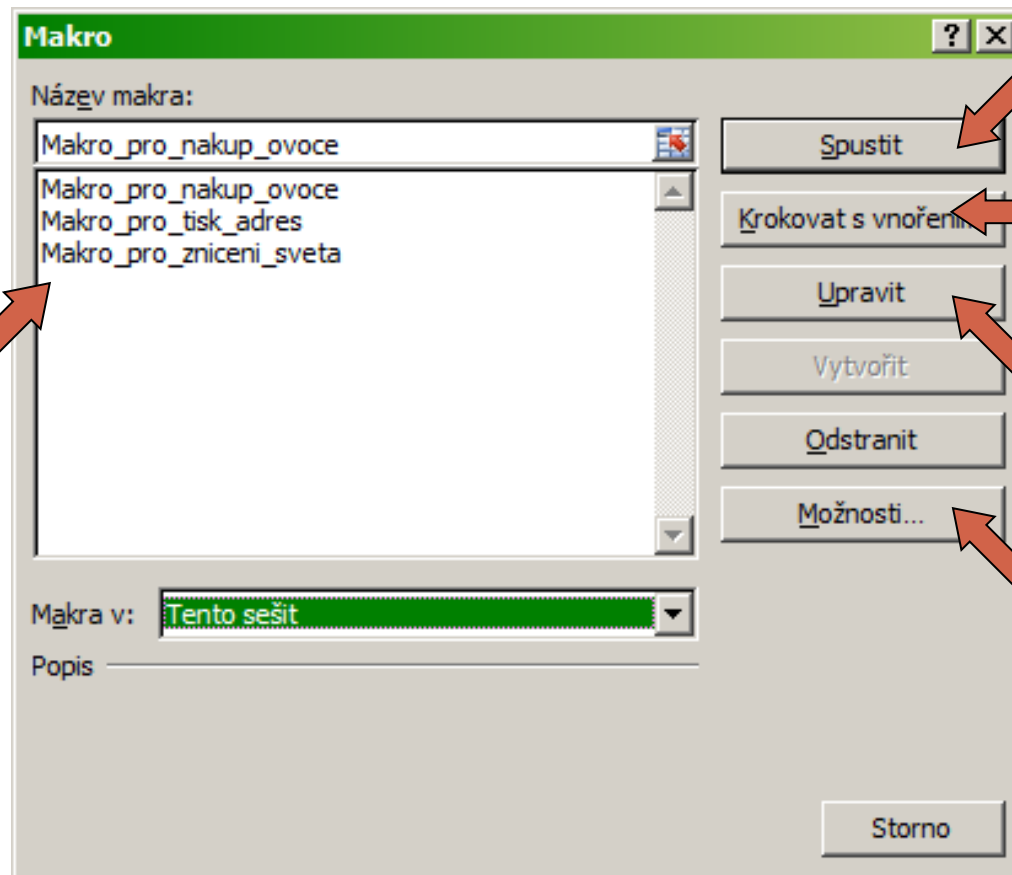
Makro
?
Název makra:
Makro_pro_nakup_ovoce
Makro_pro_nakup_ovoce
Makro_pro_tisk_adres
Makro_pro_zniceni_sveta
Spustit
Krokovat s vnořen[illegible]
Upravit
Vytvořit
Odstranit
Možnosti...
Makra v: Tento sešit
Popis
Storno